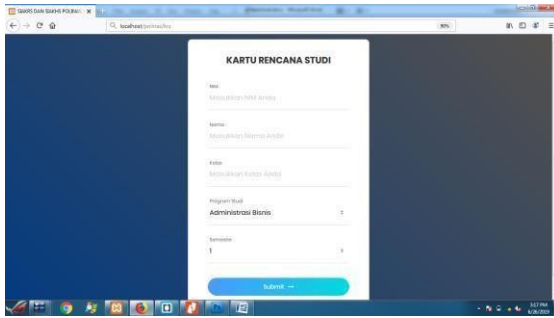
SIAKRS DAN SIAKHS POLINA ×

localhost/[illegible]

90%

KARTU RENCANA STUDI

Nim

Masukkan NIM Anda

Nama

Masukkan Nama Anda

Kelas

Masukkan Kelas Anda

Program Studi

Administrasi Bisnis

Semester

1

Submit →

3:17 PM
6/28/2023